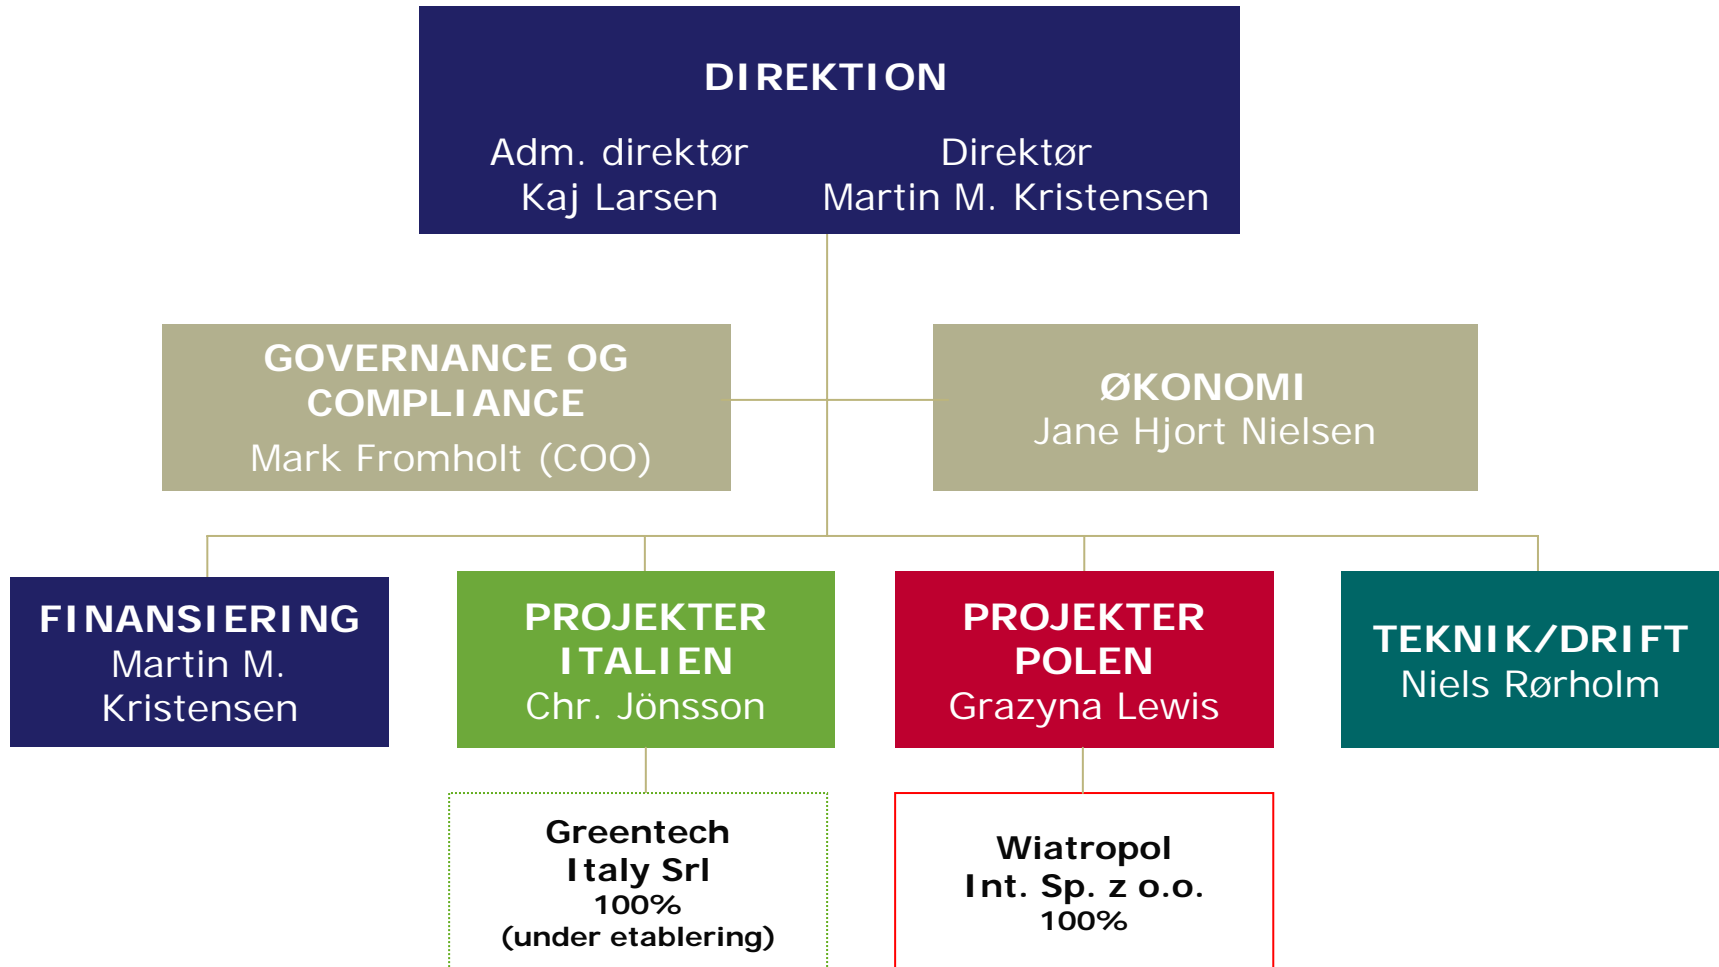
DIREKTION

Adm. direktør
Kaj Larsen

Direktør
Martin M. Kristensen

GOVERNANCE OG COMPLIANCE
Mark Fromholt (COO)

ØKONOMI
Jane Hjort Nielsen

FINANSIERING
Martin M. Kristensen

PROJEKTER ITALIEN
Chr. Jönsson

PROJEKTER POLEN
Grazyna Lewis

TEKNIK/DRIFT
Niels Rørholm

Greentech Italy Srl
100%
(under etablering)

Wiatropol Int. Sp. z o.o.
100%